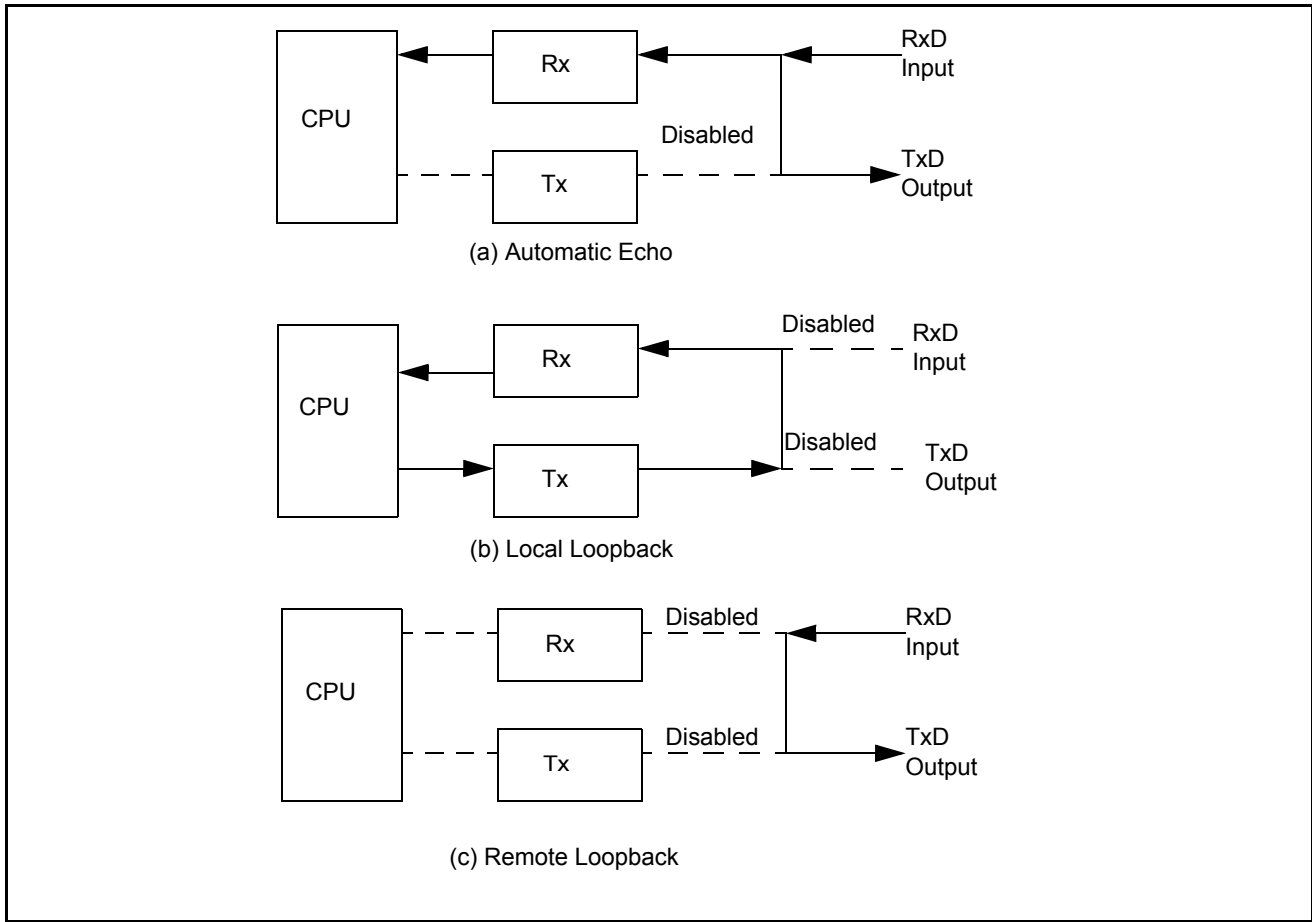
CPU

Rx

RxD
Input

Disabled

Tx

TxD
Output

(a) Automatic Echo

CPU

Rx

Disabled

RxD
Input

Disabled

Tx

TxD
Output

(b) Local Loopback

CPU

Rx

Disabled

RxD
Input

Tx

Disabled

TxD
Output

(c) Remote Loopback